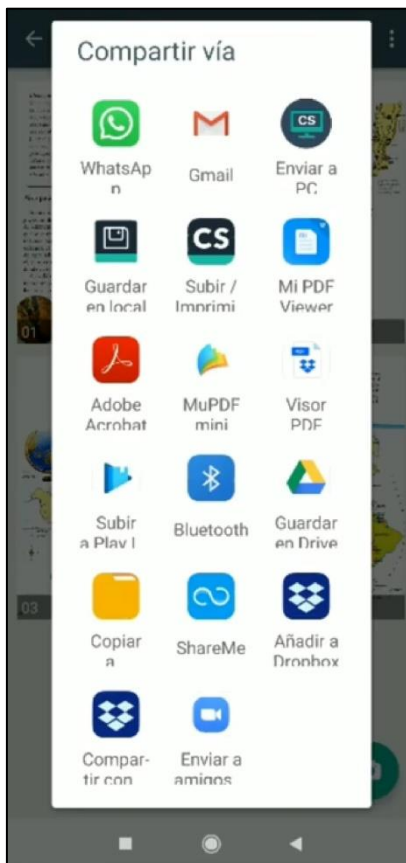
Compartir vía

WhatsApp
Gmail
CS
Enviar a PC

Guardar en local
CS
Subir / Imprimi
Mi PDF Viewer

Adobe Acrobat
MuPDF mini
Visor PDF

Subir a Play l
Bluetooth
Guardar en Drive

Copiar a
ShareMe
Añadir a Dropbox

Compar-tir con
Enviar a amigos

01
03